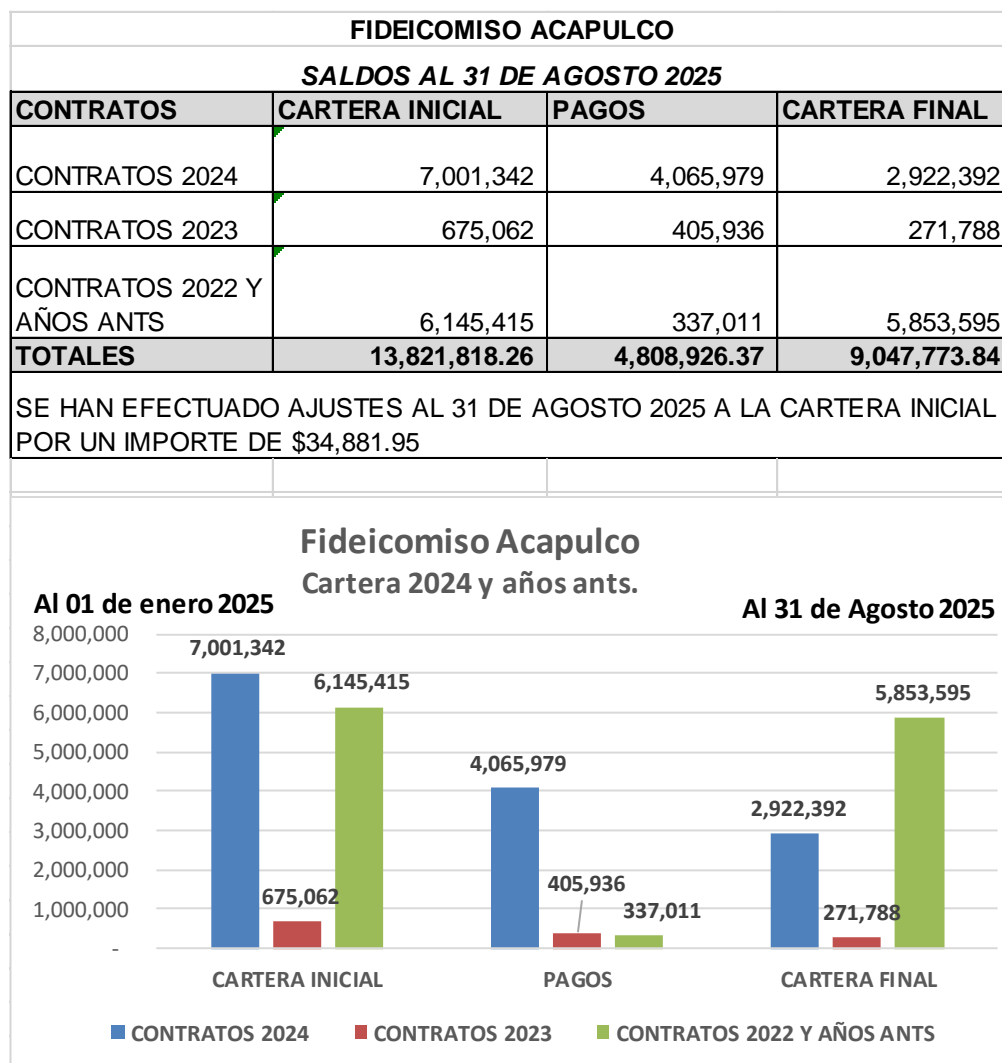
FIDEICOMISO ACAPULCO

SALDOS AL 31 DE AGOSTO 2025

| CONTRATOS | CARTERA INICIAL | PAGOS | CARTERA FINAL |
|---|---|---|---|
| CONTRATOS 2024 | 7,001,342 | 4,065,979 | 2,922,392 |
| CONTRATOS 2023 | 675,062 | 405,936 | 271,788 |
| CONTRATOS 2022 Y AÑOS ANTS | 6,145,415 | 337,011 | 5,853,595 |
| TOTALES | 13,821,818.26 | 4,808,926.37 | 9,047,773.84 |

SE HAN EFECTUADO AJUSTES AL 31 DE AGOSTO 2025 A LA CARTERA INICIAL POR UN IMPORTE DE $34,881.95

Fideicomiso Acapulco
Cartera 2024 y años ants.

Al 01 de enero 2025

Al 31 de Agosto 2025

8,000,000
7,000,000
6,000,000
5,000,000
4,000,000
3,000,000
2,000,000
1,000,000
-

7,001,342
675,062
6,145,415
4,065,979
405,936
337,011
2,922,392
271,788
5,853,595

CARTERA INICIAL
PAGOS
CARTERA FINAL

CONTRATOS 2024
CONTRATOS 2023
CONTRATOS 2022 Y AÑOS ANTS